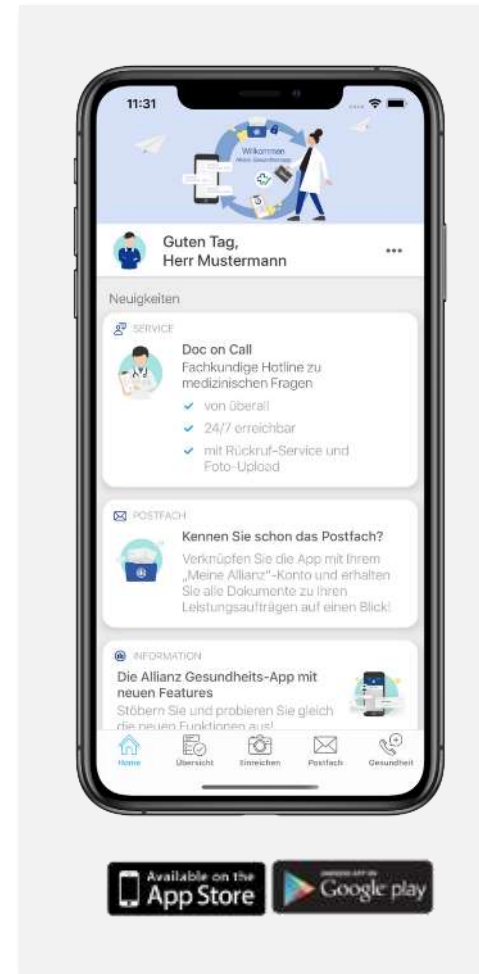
11:31

Willkommen
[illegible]

Guten Tag,
Herr Mustermann

...

Neuigkeiten

SERVICE

Doc on Call
Fachkundige Hotline zu medizinischen Fragen

von überall
24/7 erreichbar
mit Rückruf-Service und Foto-Upload

POSTFACH

Kennen Sie schon das Postfach?
Verknüpfen Sie die App mit Ihrem „Meine Allianz"-Konto und erhalten Sie alle Dokumente zu Ihren Leistungsaufträgen auf einen Blick!

INFORMATION

Die Allianz Gesundheits-App mit neuen Features
Stöbern Sie und probieren Sie gleich die neuen Funktionen aus!

Home
Übersicht
Einreichen
Postfach
Gesundheit

Available on the
App Store

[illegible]
Google play